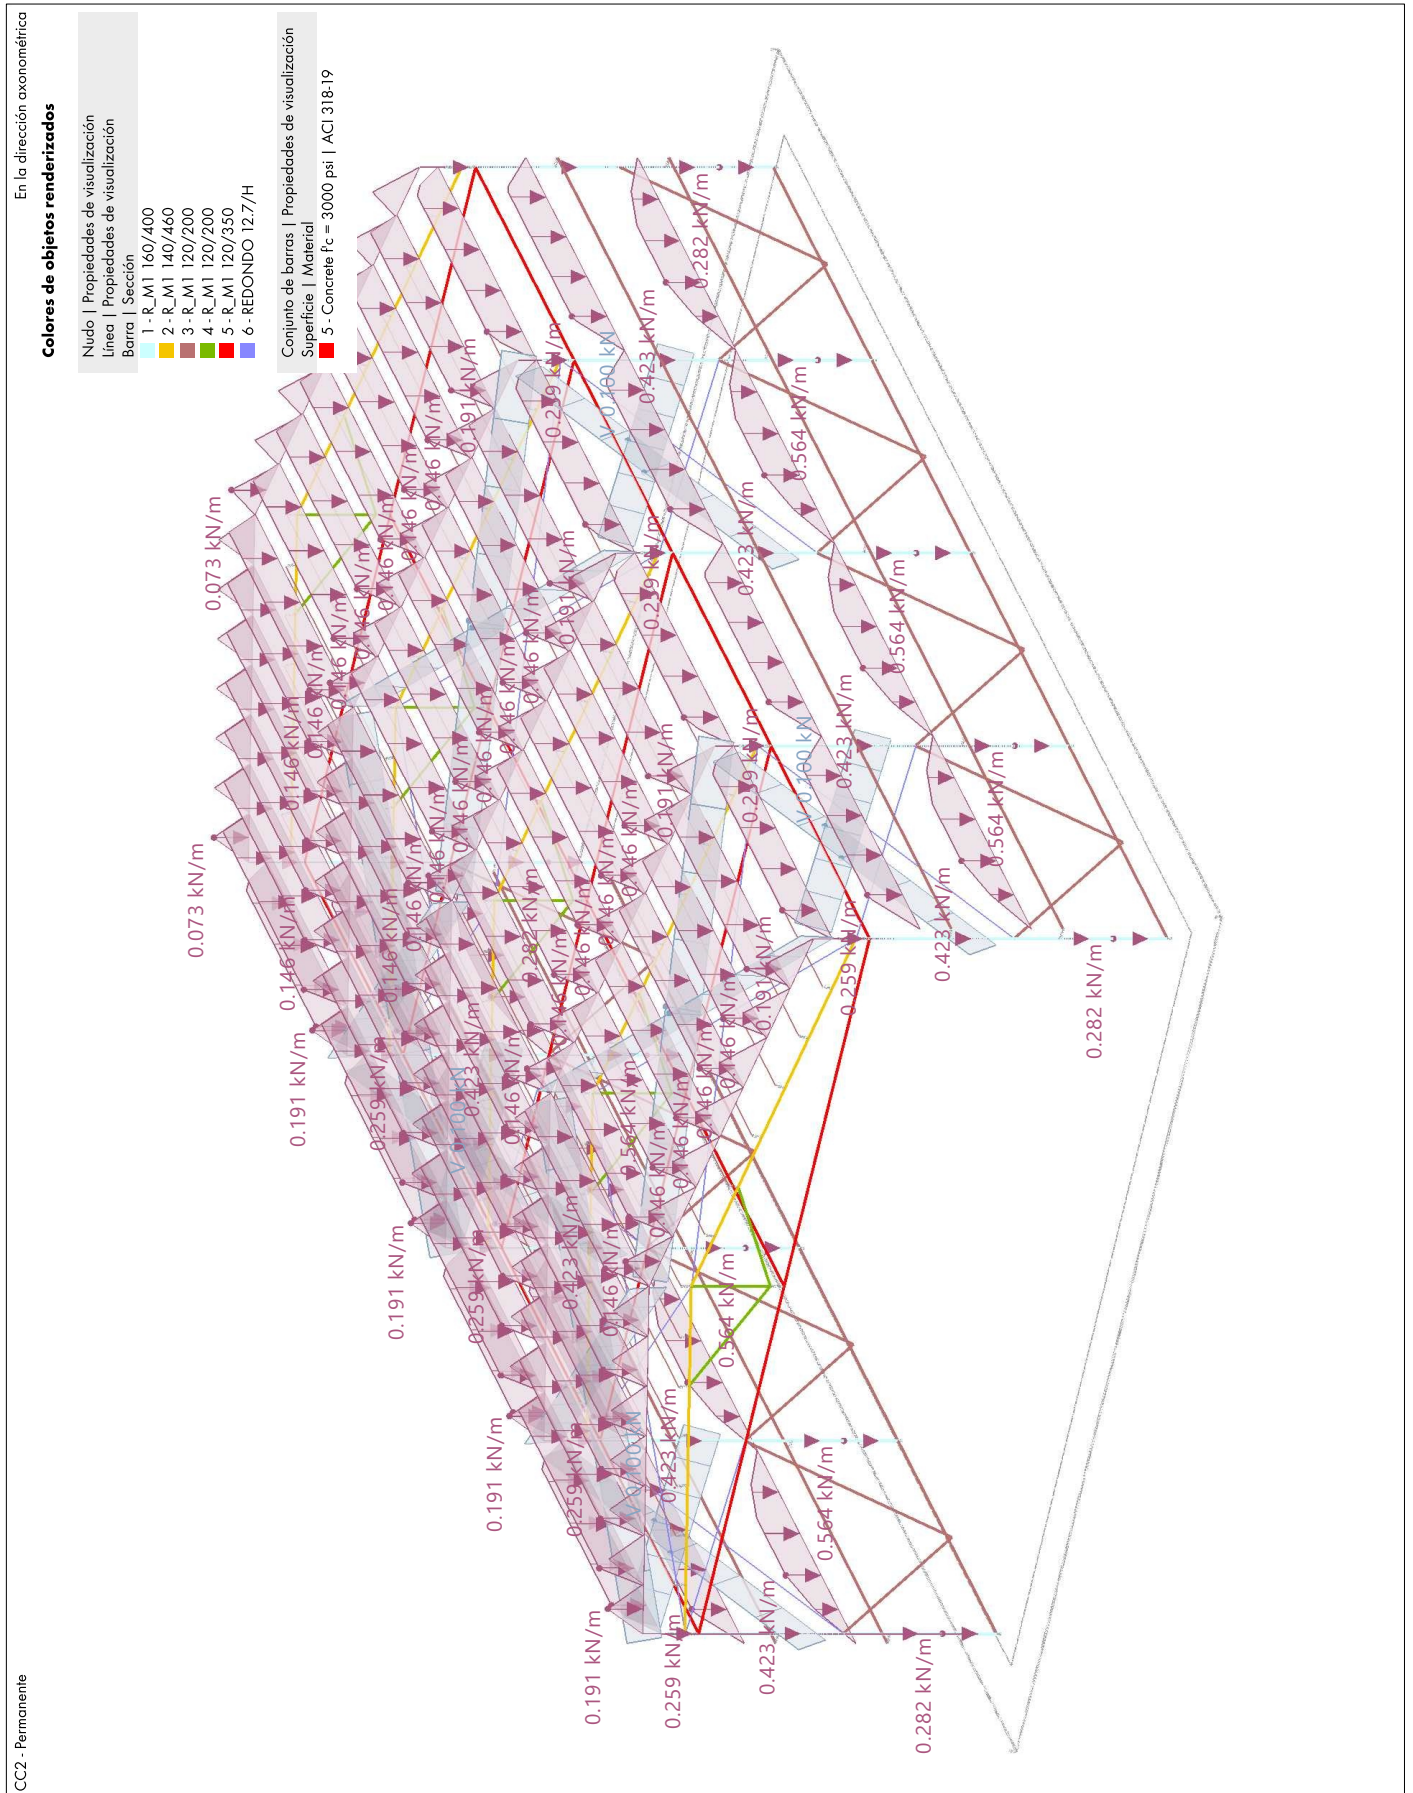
En la dirección axonométrica

Colores de objetos renderizados

Nudo | Propiedades de visualización
Línea | Propiedades de visualización
Barra | Sección
1 - R_M1 160/400
2 - R_M1 140/460
3 - R_M1 120/200
4 - R_M1 120/200
5 - R_M1 120/350
6 - REDONDO 12.7/H

Conjunto de barras | Propiedades de visualización
Superficie | Material
5 - Concrete f'c = 3000 psi | ACI 318-19

CC2 - Permanente

0.073 kN/m
0.073 kN/m
0.146 kN/m
0.191 kN/m
0.191 kN/m
0.191 kN/m
0.191 kN/m
0.259 kN/m
0.423 kN/m
0.282 kN/m
0.282 kN/m
0.282 kN/m
0.423 kN/m
0.564 kN/m
0.564 kN/m
0.564 kN/m
0.564 kN/m
0.564 kN/m
0.423 kN/m
0.423 kN/m
0.423 kN/m
0.259 kN/m
0.259 kN/m
0.259 kN/m
0.259 kN/m
0.191 kN/m
0.191 kN/m
0.191 kN/m
0.146 kN/m
0.100 kN
0.100 kN
0.100 kN
0.100 kN